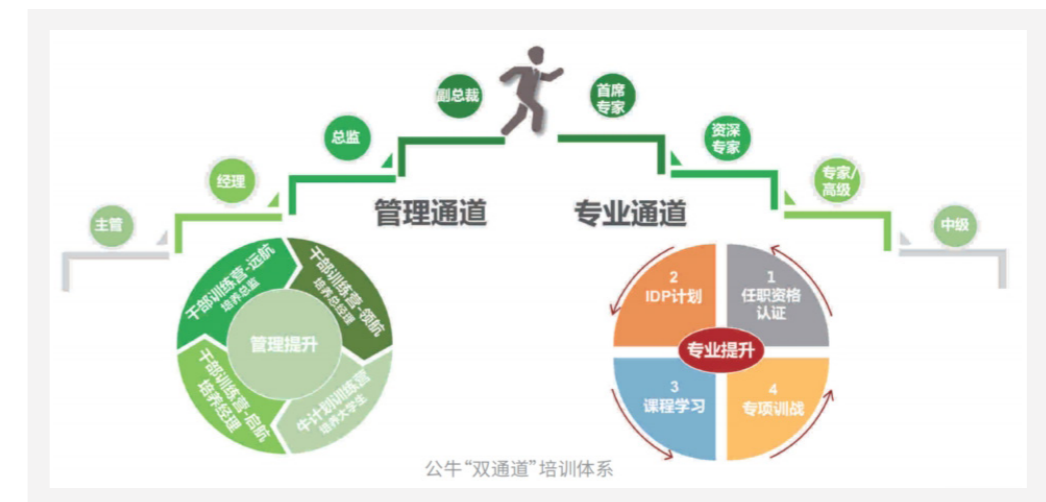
主管

经理

总监

副总裁

首席专家

资深专家

专家/高级

中级

管理通道

专业通道

干部训练营-远航
培养总监

干部训练营-领航
培养总经理

管理提升

干部训练营-启航
培养经理

牛计划训练营
培养大学生

2
IDP计划

1
任职资格认证

专业提升

3
课程学习

4
专项训战

公牛“双通道”培训体系